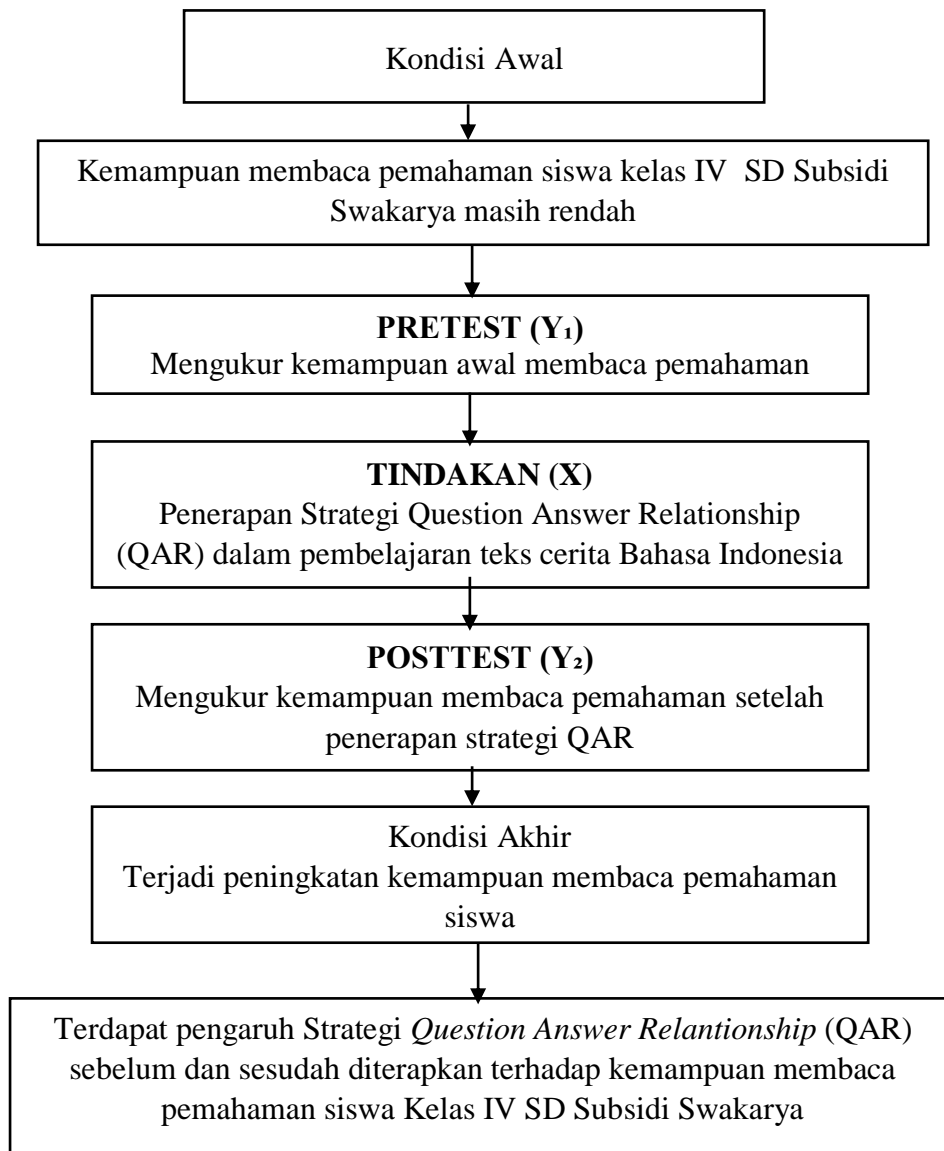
Kondisi Awal

Kemampuan membaca pemahaman siswa kelas IV SD Subsidi Swakarya masih rendah

**PRETEST ($Y_1$)**
Mengukur kemampuan awal membaca pemahaman

**TINDAKAN (X)**
Penerapan Strategi Question Answer Relationship (QAR) dalam pembelajaran teks cerita Bahasa Indonesia

**POSTTEST ($Y_2$)**
Mengukur kemampuan membaca pemahaman setelah penerapan strategi QAR

Kondisi Akhir
Terjadi peningkatan kemampuan membaca pemahaman siswa

Terdapat pengaruh Strategi *Question Answer Relantionship* (QAR) sebelum dan sesudah diterapkan terhadap kemampuan membaca pemahaman siswa Kelas IV SD Subsidi Swakarya